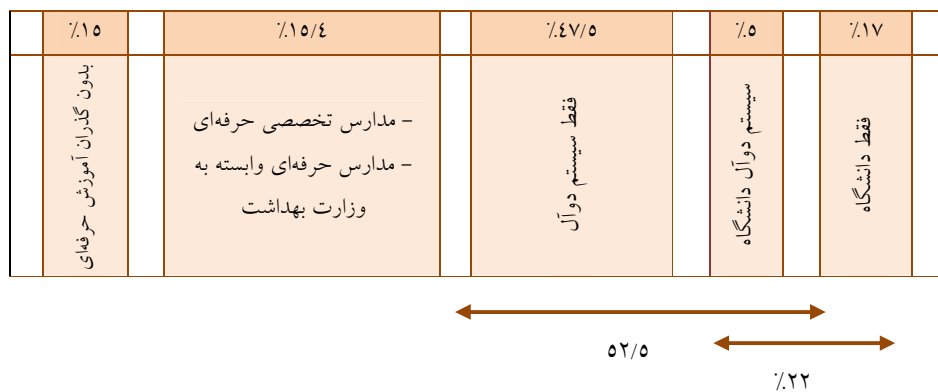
| ٪۱۷ | ٪۵ | ٪۴۷/۵ | ٪۱۵/۴ | ٪۱۵ |
|---|---|---|---|---|
| فقط دانشگاه | سیستم دوآل دانشگاه | فقط سیستم دوآل | – مدارس تخصصی حرفه‌ای – مدارس حرفه‌ای وابسته به وزارت بهداشت | بدون گذران آموزش حرفه‌ای |

۵۲/۵

٪۲۲